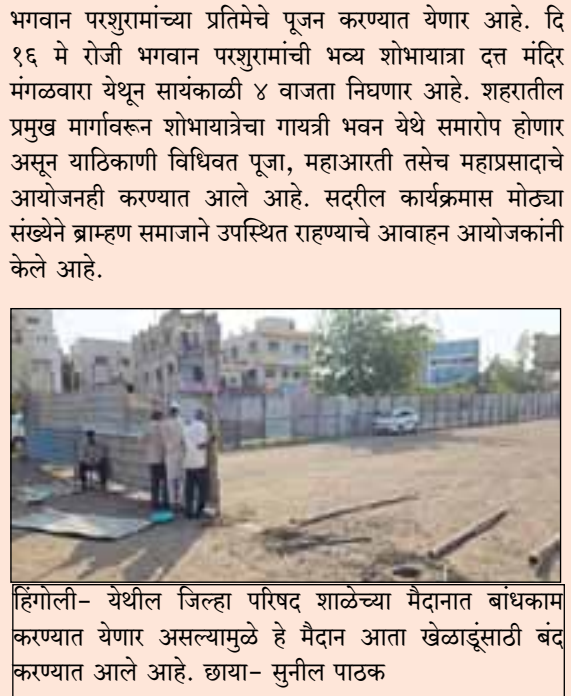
भगवान परशुरामांच्या प्रतिमेचे पूजन करण्यात येणार आहे. दि १६ मे रोजी भगवान परशुरामांची भव्य शोभायात्रा दत्त मंदिर मंगळवारा येथून सायंकाळी ४ वाजता निघणार आहे. शहरातील प्रमुख मार्गावरून शोभायात्रेचा गायत्री भवन येथे समारोप होणार असून याठिकाणी विधिवत पूजा, महाआरती तसेच महाप्रसादाचे आयोजनही करण्यात आले आहे. सदरील कार्यक्रमास मोठ्या संख्येने ब्राम्हण समाजाने उपस्थित राहण्याचे आवाहन आयोजकांनी केले आहे.

हिंगोली- येथील जिल्हा परिषद शाळेच्या मैदानात बांधकाम करण्यात येणार असल्यामुळे हे मैदान आता खेळाडूंसाठी बंद करण्यात आले आहे. छाया- सुनील पाठक